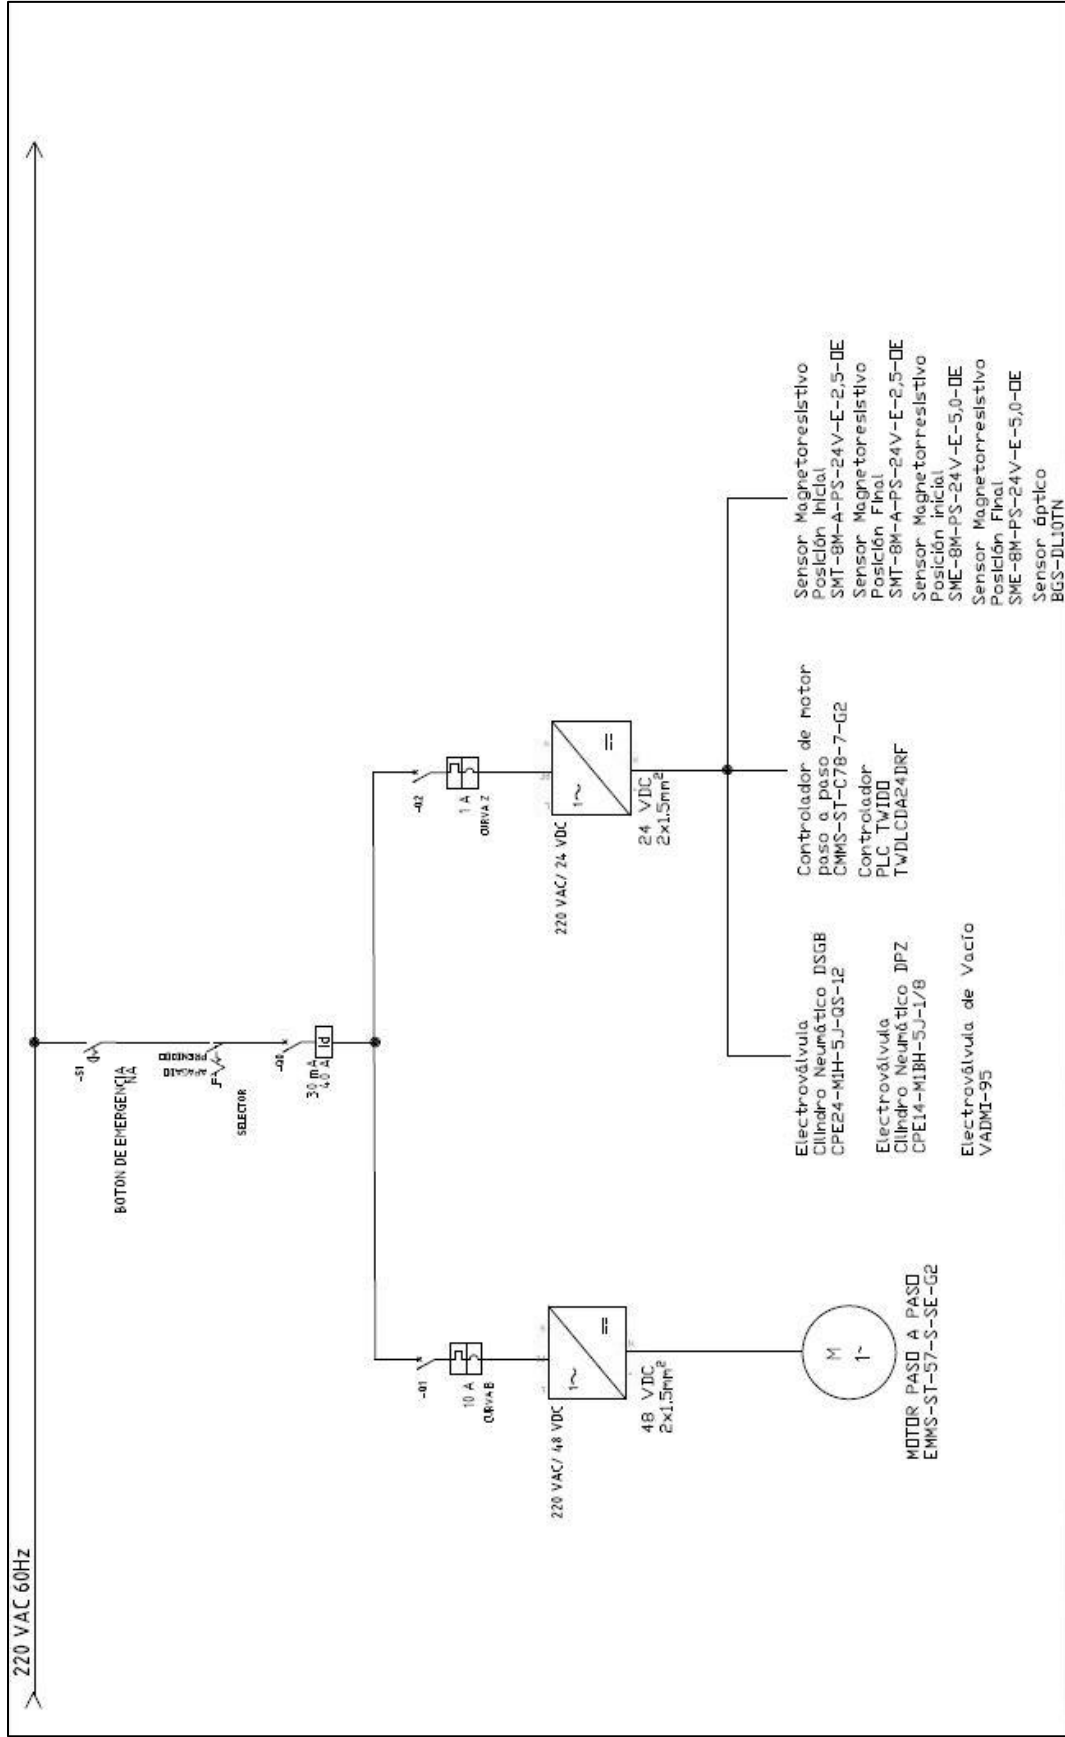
220 VAC 60Hz

-S1
BOTON DE EMERGENCIA NA

PRENDIDO
APAGADO
SELECTOR

-Q0
30 mA
40 A
Id

-Q1
10 A
CURVA B

220 VAC/ 48 VDC
1~
=
48 VDC
2x1.5mm$^2$

M
1~
MOTOR PASO A PASO
EMMS-ST-57-S-SE-G2

-Q2
1 A
CURVA Z

220 VAC/ 24 VDC
1~
=
24 VDC
2x1.5mm$^2$

Electroválvula
Cilindro Neumático DSGB
CPE24-M1H-5J-QS-12

Electroválvula
Cilindro Neumático DPZ
CPE14-M1BH-5J-1/8

Electroválvula de Vacío
VADMI-95

Controlador de motor paso a paso
CMMS-ST-C78-7-G2

Controlador
PLC TWIDO
TWDLCDA24DRF

Sensor Magnetoresistivo
Posición Inicial
SMT-8M-A-PS-24V-E-2,5-OE

Sensor Magnetoresistivo
Posición Final
SMT-8M-A-PS-24V-E-2,5-OE

Sensor Magnetorresistivo
Posición inicial
SME-8M-PS-24V-E-5,0-OE

Sensor Magnetorresistivo
Posición Final
SME-8M-PS-24V-E-5,0-OE

Sensor óptico
BGS-DL10TN